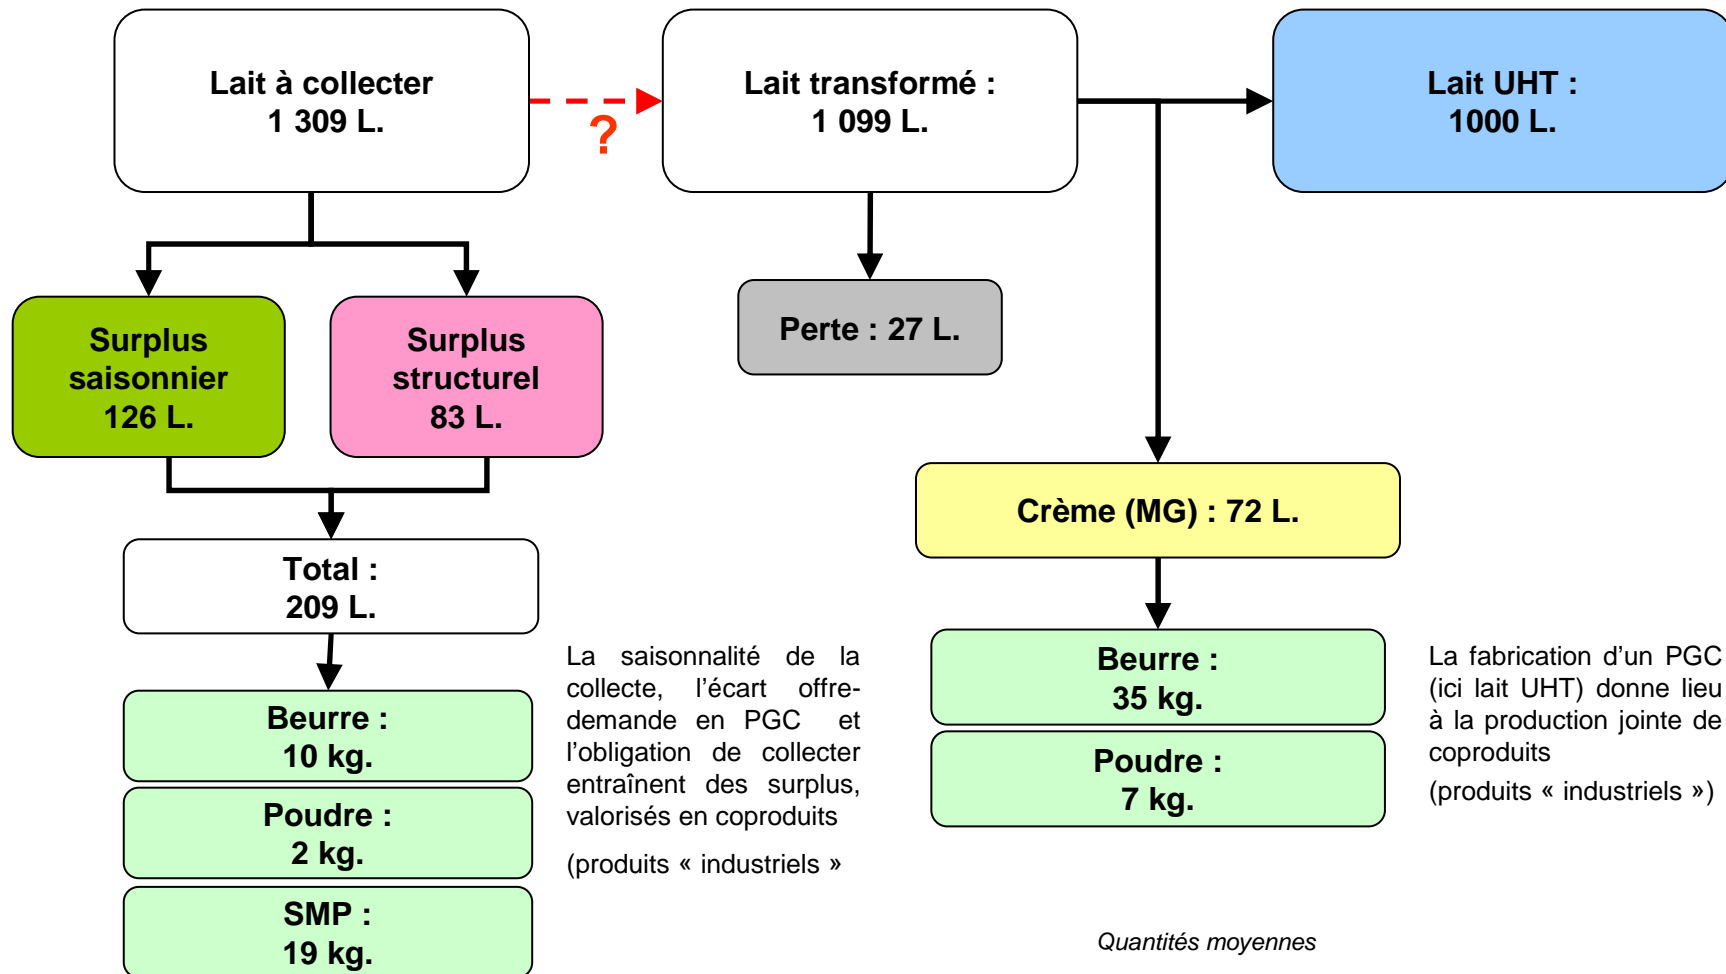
Lait à collecter
1 309 L.

?

Lait transformé :
1 099 L.

Lait UHT :
1000 L.

Surplus saisonnier
126 L.

Surplus structurel
83 L.

Perte : 27 L.

Crème (MG) : 72 L.

Total :
209 L.

Beurre :
10 kg.

Poudre :
2 kg.

SMP :
19 kg.

La saisonnalité de la collecte, l'écart offre-demande en PGC et l'obligation de collecter entraînent des surplus, valorisés en coproduits

(produits « industriels »

Beurre :
35 kg.

Poudre :
7 kg.

La fabrication d'un PGC (ici lait UHT) donne lieu à la production jointe de coproduits

(produits « industriels »)

Quantités moyennes